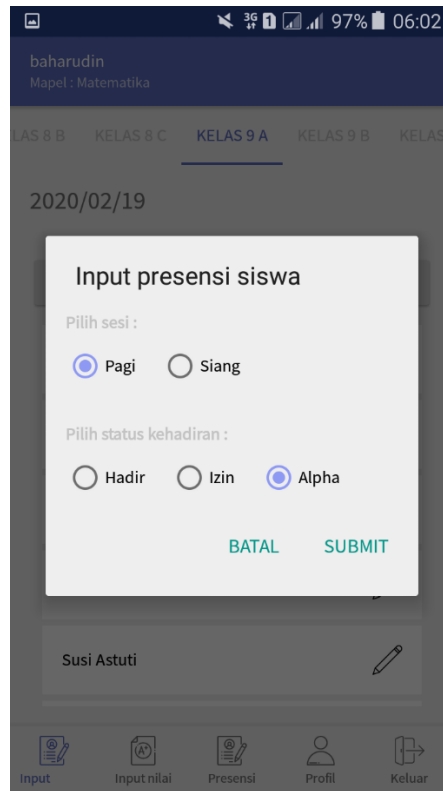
3G 97% 06:02

baharudin
Mapel : Matematika

LAS 8 B KELAS 8 C KELAS 9 A KELAS 9 B KELAS

2020/02/19

Input presensi siswa

Pilih sesi :

Pagi Siang

Pilih status kehadiran :

Hadir Izin Alpha

BATAL SUBMIT

Susi Astuti

Input Input nilai Presensi Profil Keluar